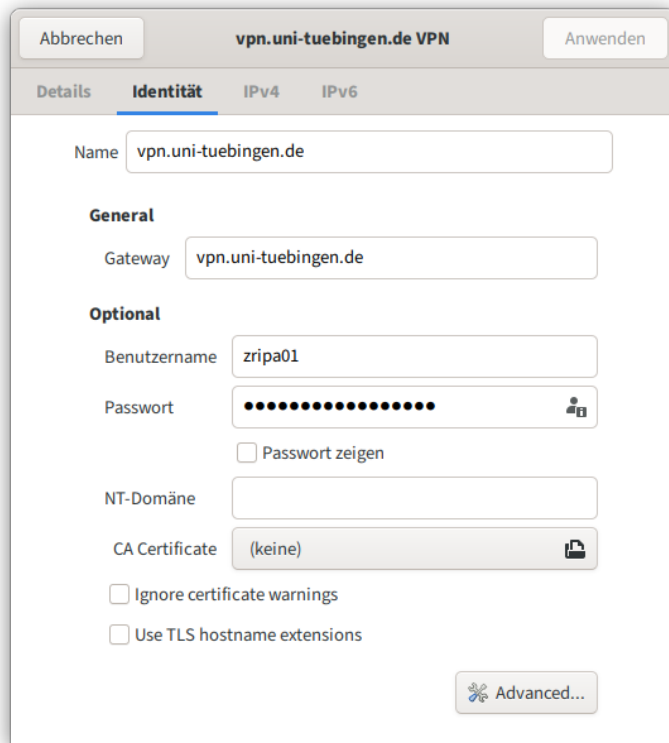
Abbrechen
vpn.uni-tuebingen.de VPN
Anwenden

Details
Identität
IPv4
IPv6

Name vpn.uni-tuebingen.de

General

Gateway vpn.uni-tuebingen.de

Optional

Benutzername zripa01

Passwort ••••••••••••••••

Passwort zeigen

NT-Domäne

CA Certificate (keine)

Ignore certificate warnings

Use TLS hostname extensions

Advanced...